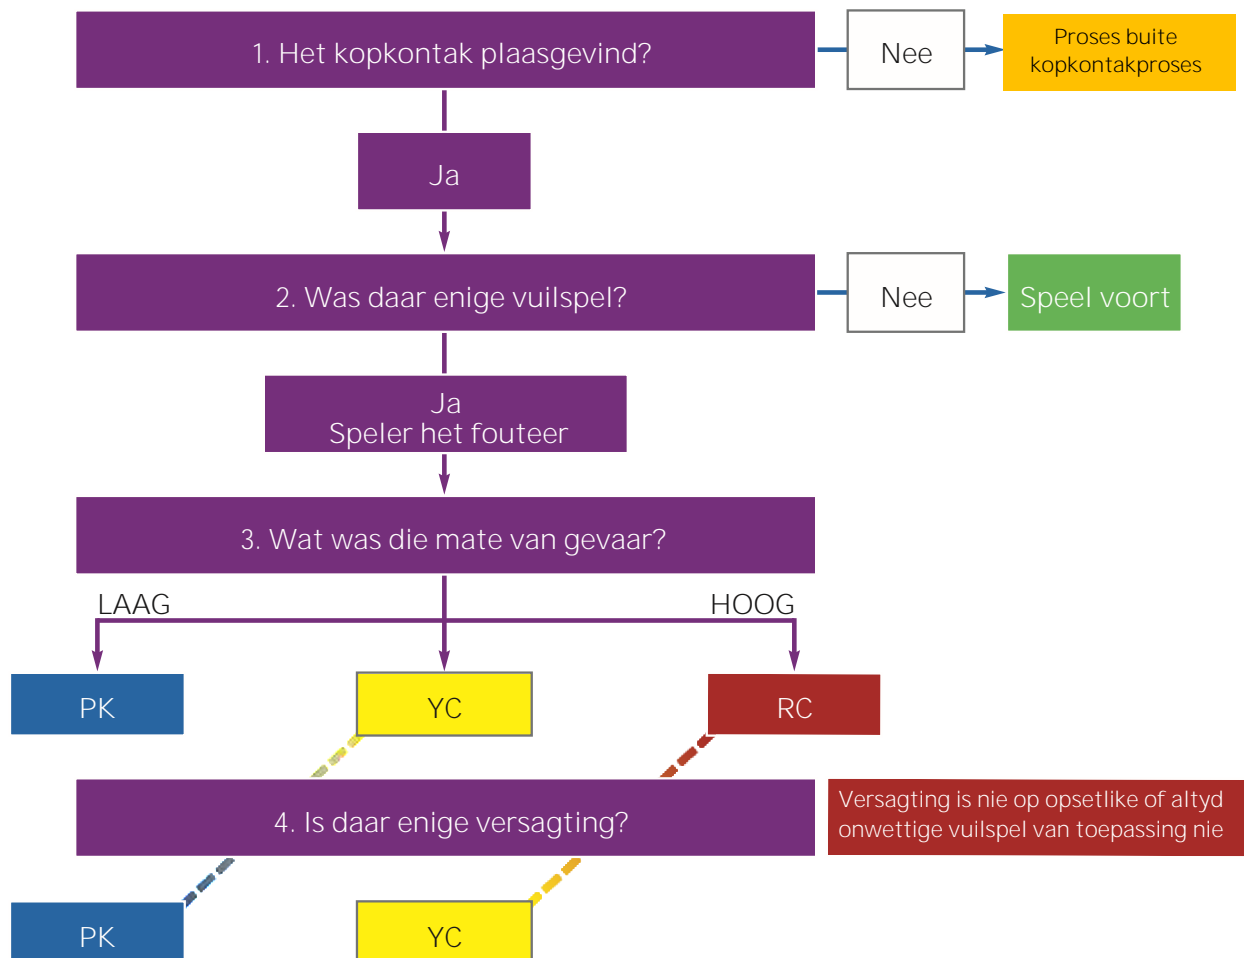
1. Het kopkontak plaasgevind?

Nee

Proses buite kopkontakproses

Ja

2. Was daar enige vuilspel?

Nee

Speel voort

Ja
Speler het fouteer

3. Wat was die mate van gevaar?

LAAG

HOOG

PK

YC

RC

4. Is daar enige versagting?

Versagting is nie op opsetlike of altyd onwettige vuilspel van toepassing nie

PK

YC